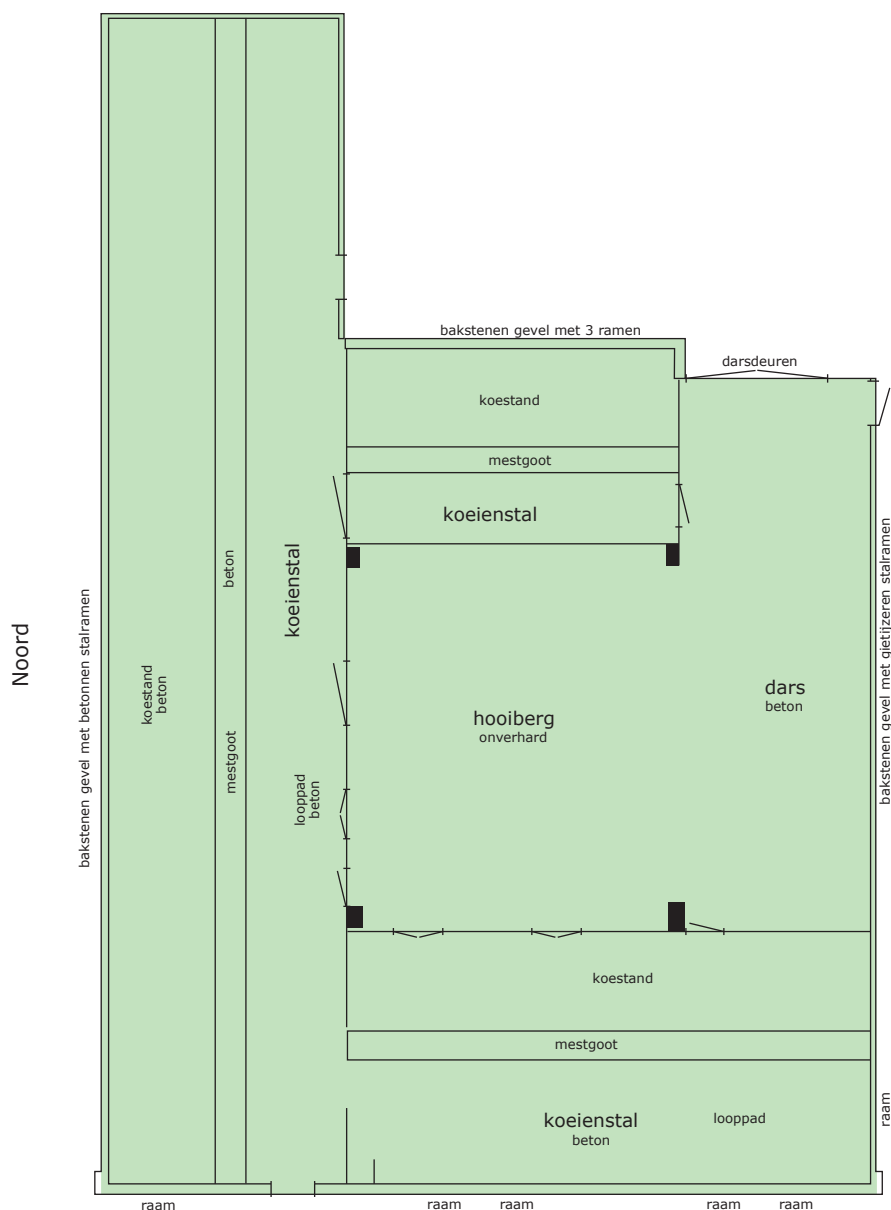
Noord

bakstenen gevel met betonnen stalramen

koestand
beton

beton

mestgoot

koeienstal

looppad
beton

bakstenen gevel met 3 ramen

darsdeuren

koestand

mestgoot

koeienstal

hooiberg
onverhard

dars
beton

bakstenen gevel met gietijzeren stalramen

koestand

mestgoot

koeienstal
beton

looppad

raam

raam

raam

raam

raam

raam